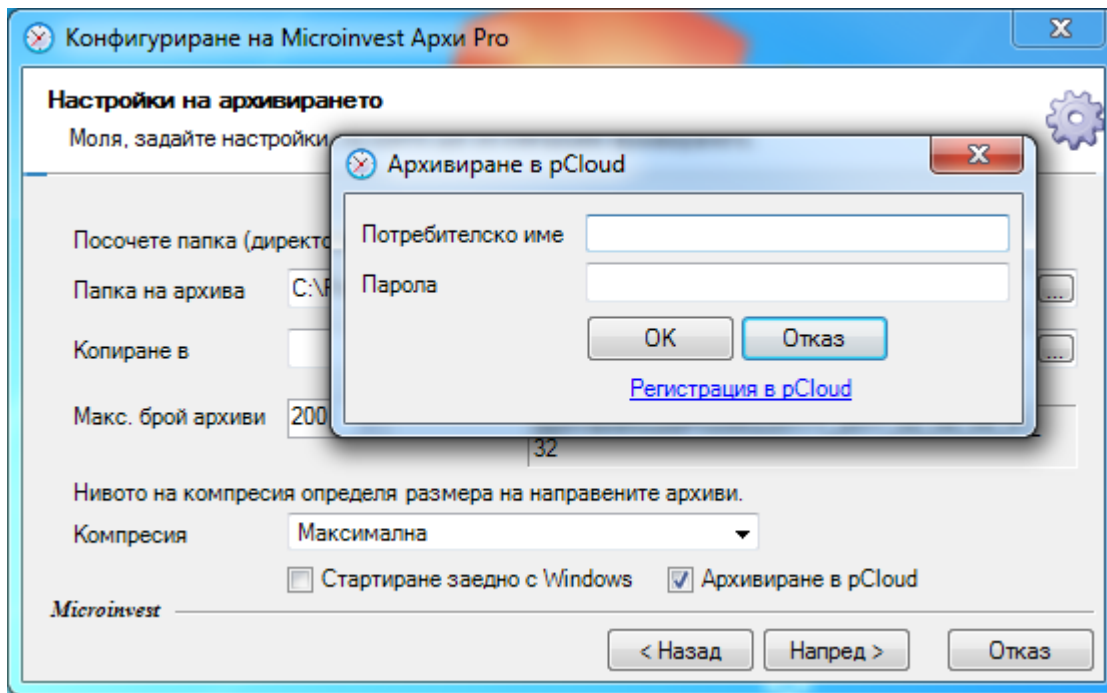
Конфигуриране на Microinvest Архи Pro

Настройки на архивирането

Моля, задайте настройки

Посочете папка (директо

Папка на архива C:\F ...

Копиране в ...

Макс. брой архиви 200

32

Нивото на компресия определя размера на направените архиви.

Компресия Максимална

Стартиране заедно с Windows

Архивиране в pCloud

Microinvest

< Назад Напред > Отказ

Архивиране в pCloud

Потребителско име

Парола

OK Отказ

Регистрация в pCloud